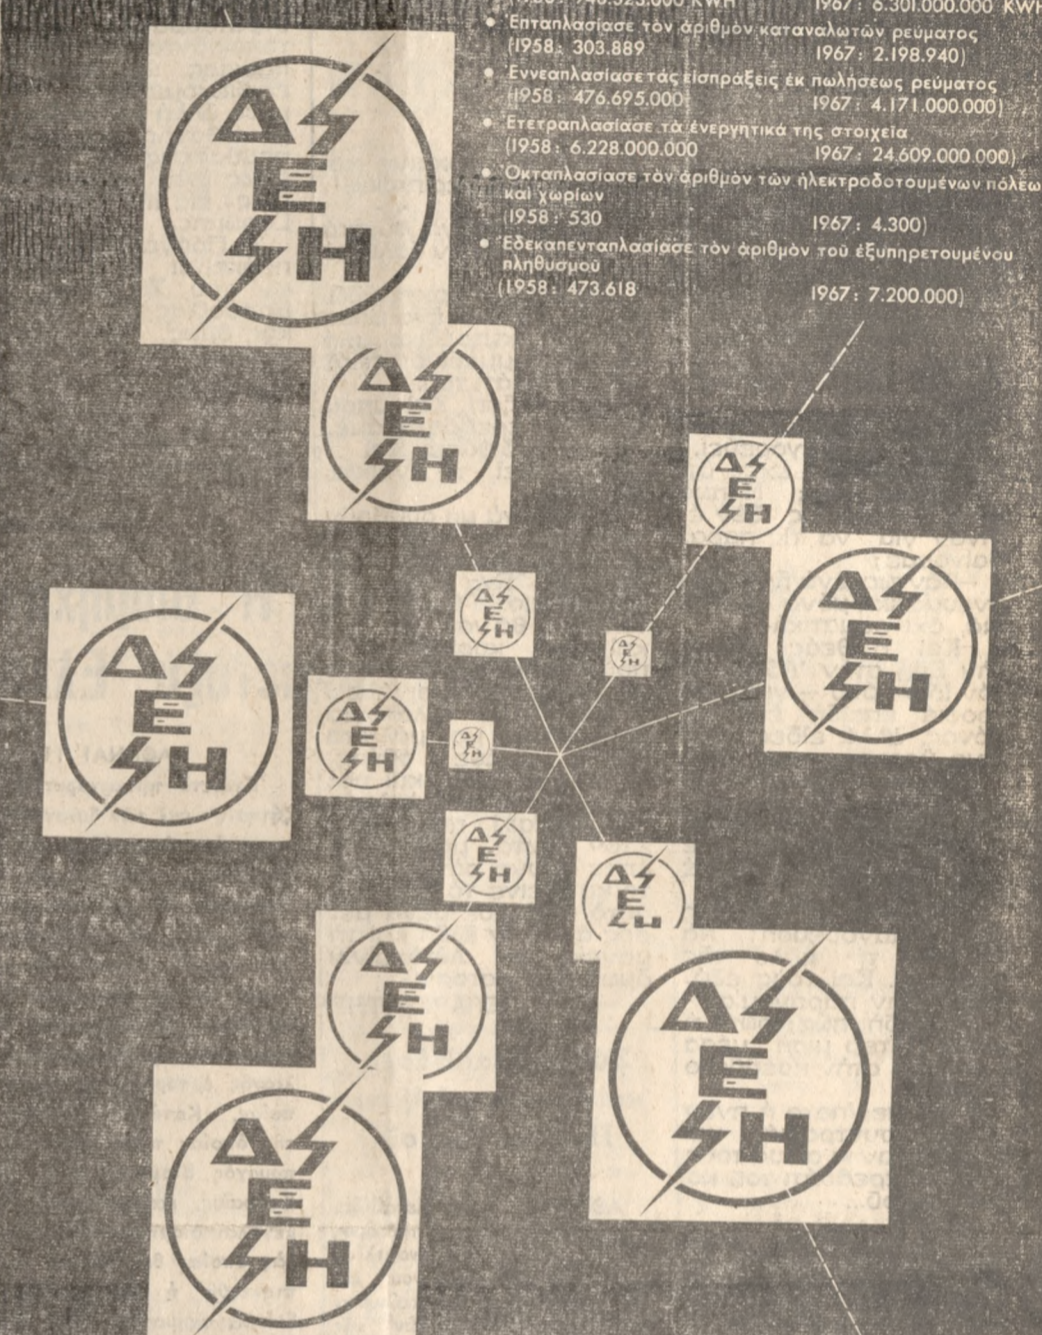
(1958: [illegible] KWH 1967: 6.301.000.000 KWH

• Ἑπταπλασίασε τὸν ἀριθμὸν καταναλωτῶν ρεύματος (1958: 303.889 1967: 2.198.940)

• Ἐννεαπλασίασε τὰς εἰσπράξεις ἐκ πωλήσεως ρεύματος (1958: 476.695.000 1967: 4.171.000.000)

• Ἐτετραπλασίασε τὰ ἐνεργητικά της στοιχεῖα (1958: 6.228.000.000 1967: 24.609.000.000)

• Ὀκταπλασίασε τὸν ἀριθμὸν τῶν ἠλεκτροδοτουμένων πόλεων καὶ χωρίων (1958: 530 1967: 4.300)

• Ἑδεκαπενταπλασίασε τὸν ἀριθμὸν τοῦ ἐξυπηρετουμένου πληθυσμοῦ (1958: 473.618 1967: 7.200.000)

ΔΕΗ ΔΕΗ ΔΕΗ ΔΕΗ ΔΕΗ ΔΕΗ ΔΕΗ ΔΕΗ ΔΕΗ ΔΕΗ ΔΕΗ ΔΕΗ ΔΕΗ ΔΕΗ